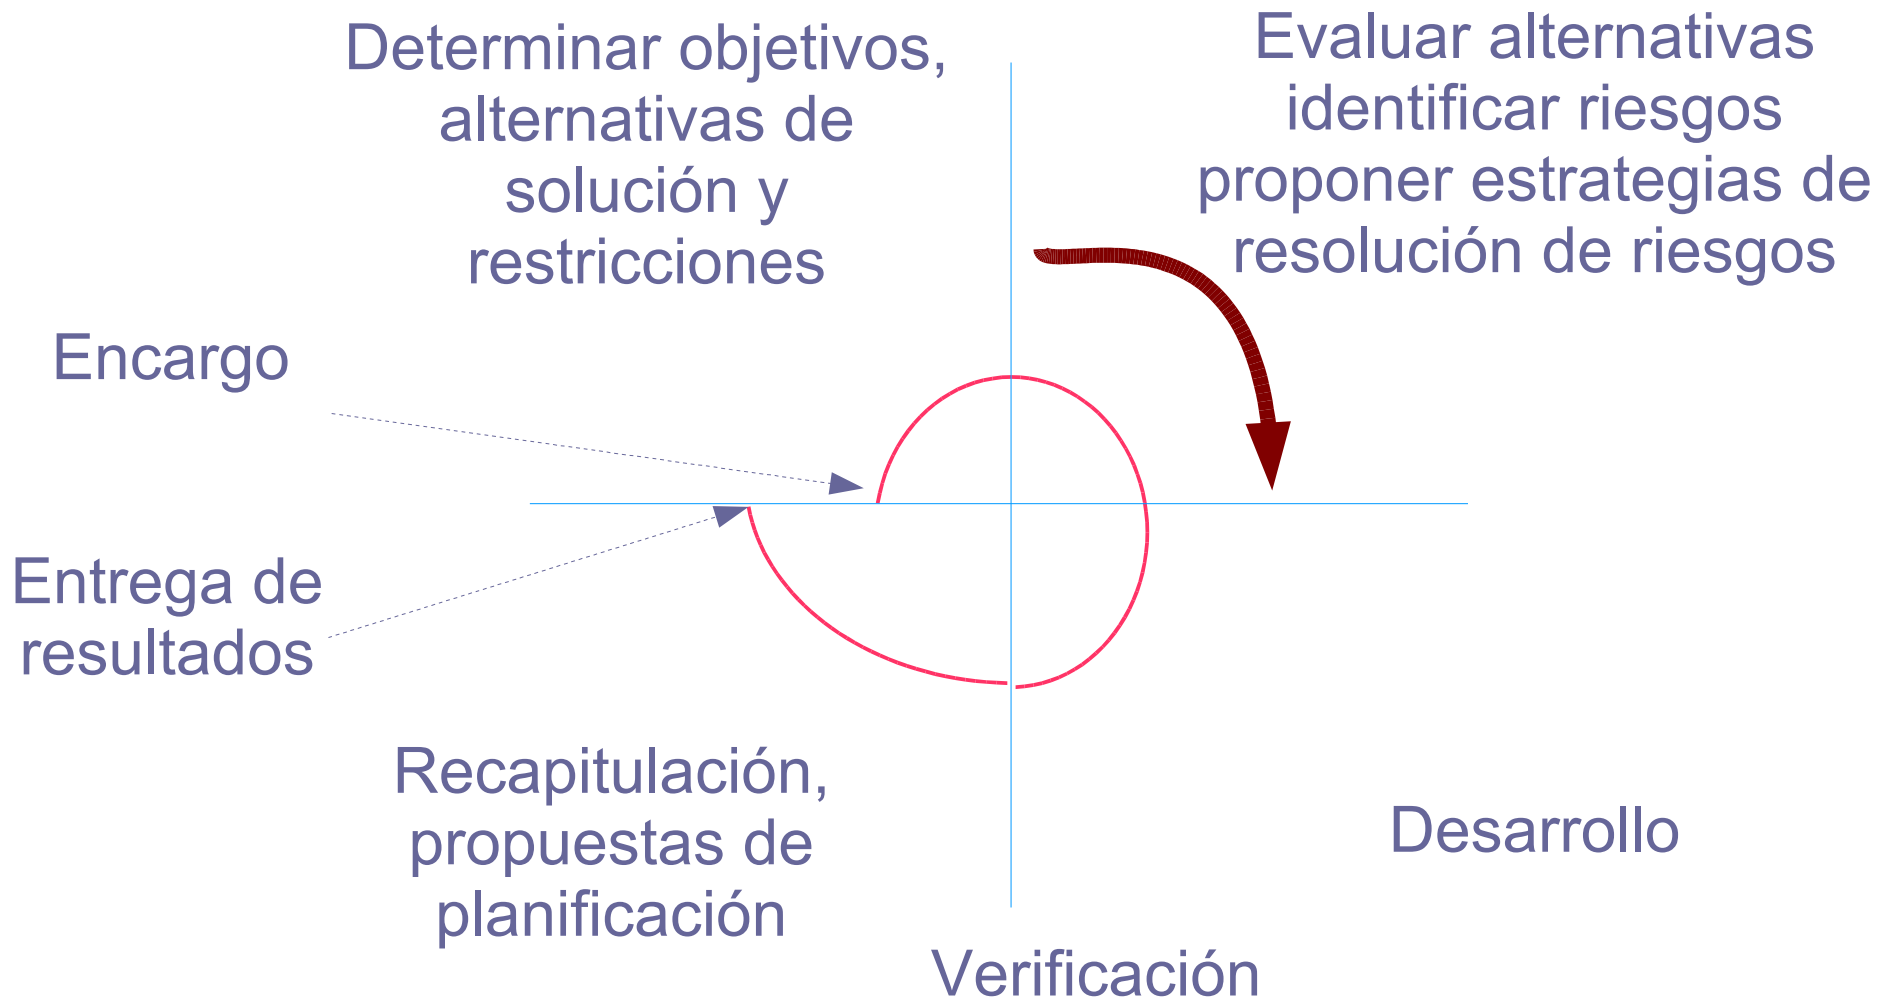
Determinar objetivos, alternativas de solución y restricciones

Evaluar alternativas identificar riesgos proponer estrategias de resolución de riesgos

Encargo

Entrega de resultados

Recapitulación, propuestas de planificación

Desarrollo

Verificación